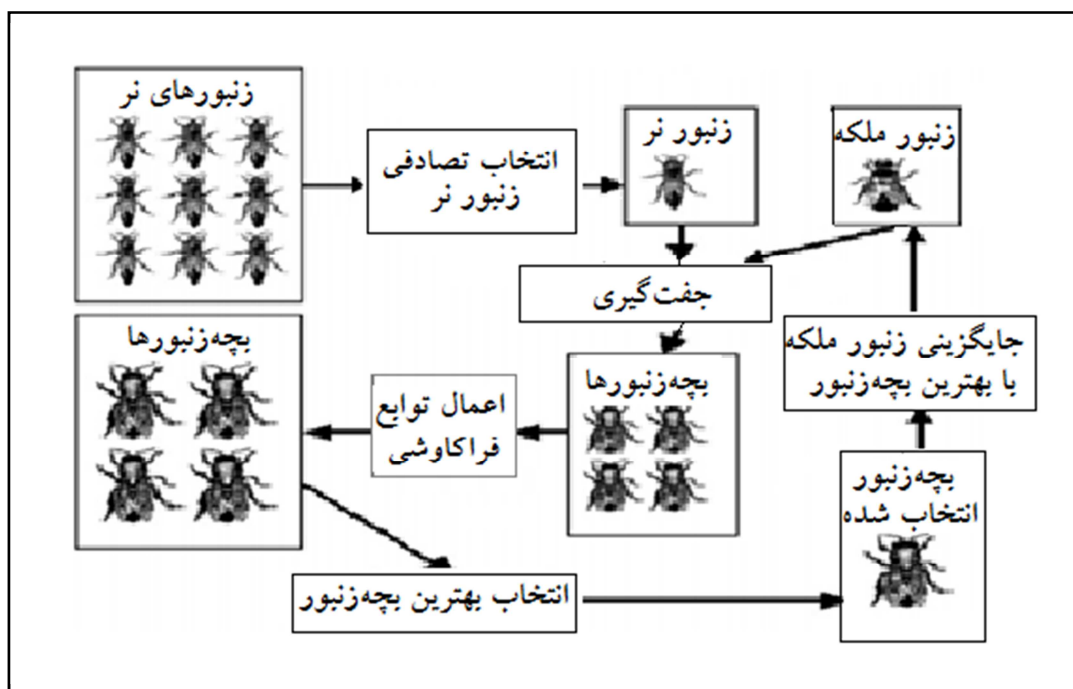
زنبورهای نر

انتخاب تصادفی زنبور نر

زنبور نر

زنبور ملکه

جفت‌گیری

جایگزینی زنبور ملکه با بهترین بچه‌زنبور

بچه‌زنبورها

اعمال توابع فراکاوشی

بچه‌زنبورها

بچه‌زنبور انتخاب شده

انتخاب بهترین بچه‌زنبور